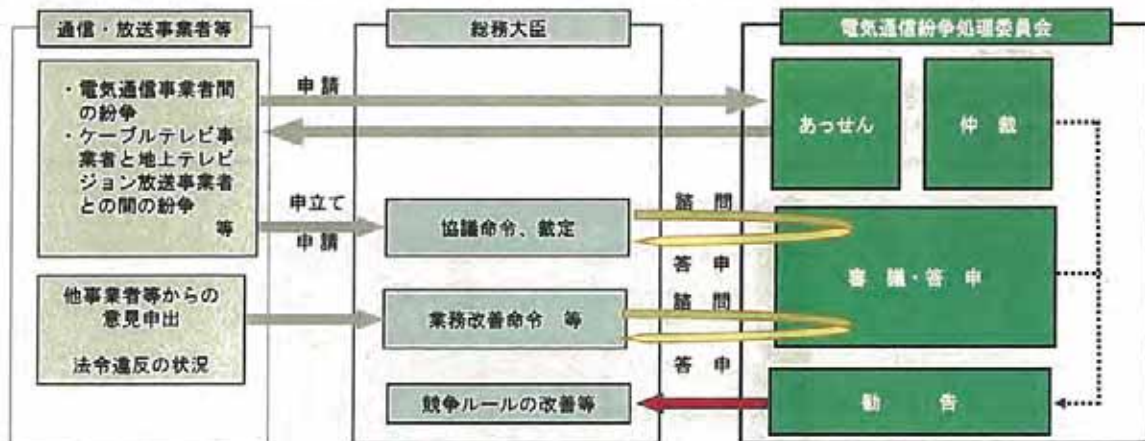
通信・放送事業者等

・電気通信事業者間の紛争
・ケーブルテレビ事業者と地上テレビジョン放送事業者との間の紛争
等

他事業者等からの意見申出

法令違反の状況

申請

申立て
申請

総務大臣

協議命令、裁定

業務改善命令 等

競争ルールの改善等

諮問

答申

諮問

答申

電気通信紛争処理委員会

あっせん

仲裁

審議・答申

勧告